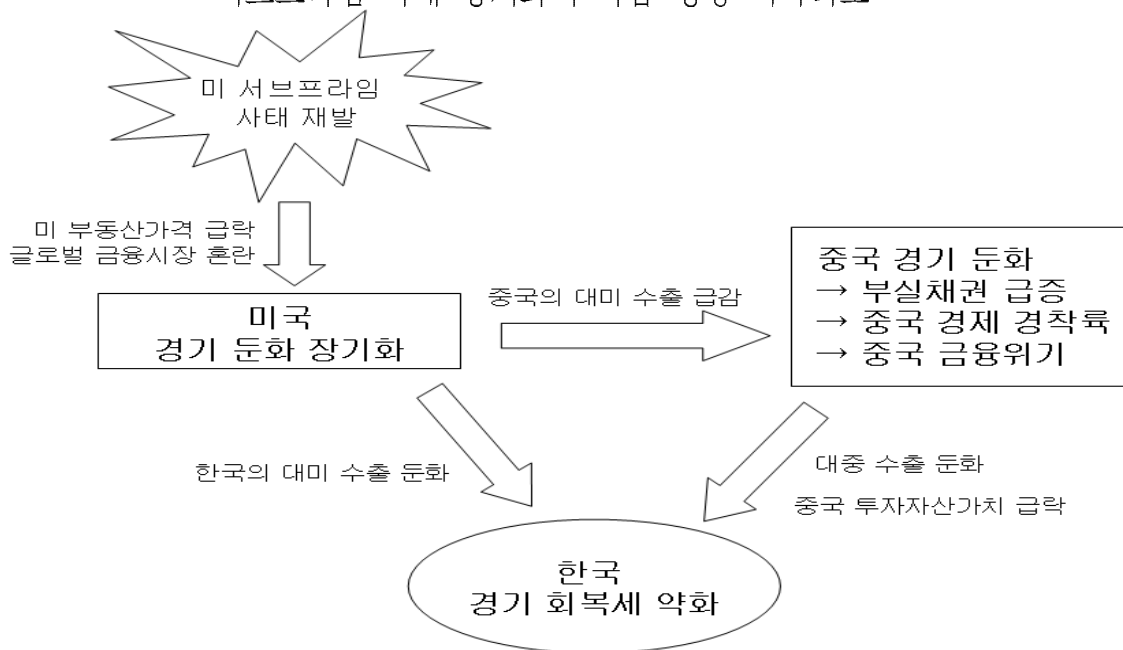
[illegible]

미 서브프라임 사태 재발

미 부동산가격 급락
글로벌 금융시장 혼란

미국
경기 둔화 장기화

중국의 대미 수출 급감

중국 경기 둔화
→ 부실채권 급증
→ 중국 경제 경착륙
→ 중국 금융위기

한국의 대미 수출 둔화

대중 수출 둔화

중국 투자자산가치 급락

한국
경기 회복세 약화